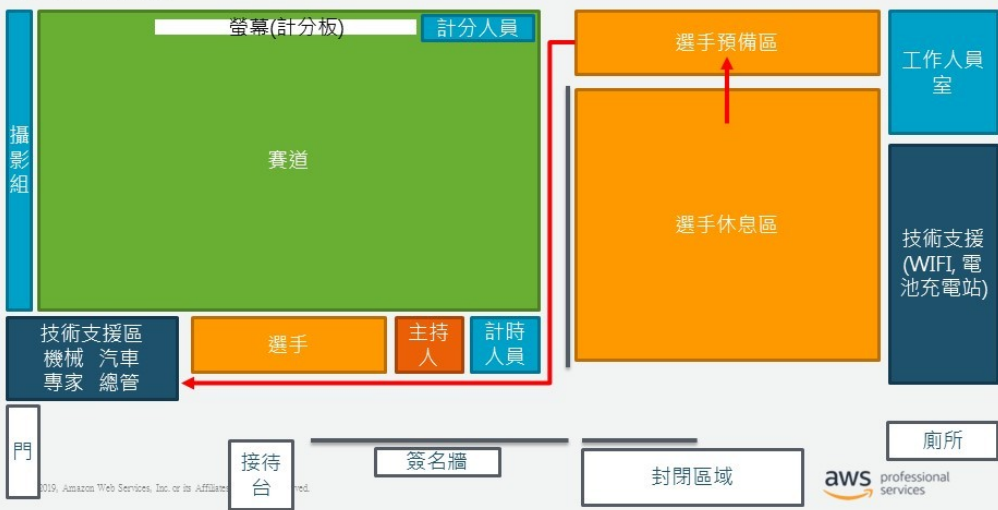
螢幕(計分板)

計分人員

選手預備區

工作人員室

攝影組

賽道

選手休息區

技術支援(WIFI, 電池充電站)

技術支援區 機械 汽車 專家 總管

選手

主持人

計時人員

門

接待台

簽名牆

封閉區域

廁所

2019, Amazon Web Services, Inc. or its Affiliates. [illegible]ved.

aws professional services